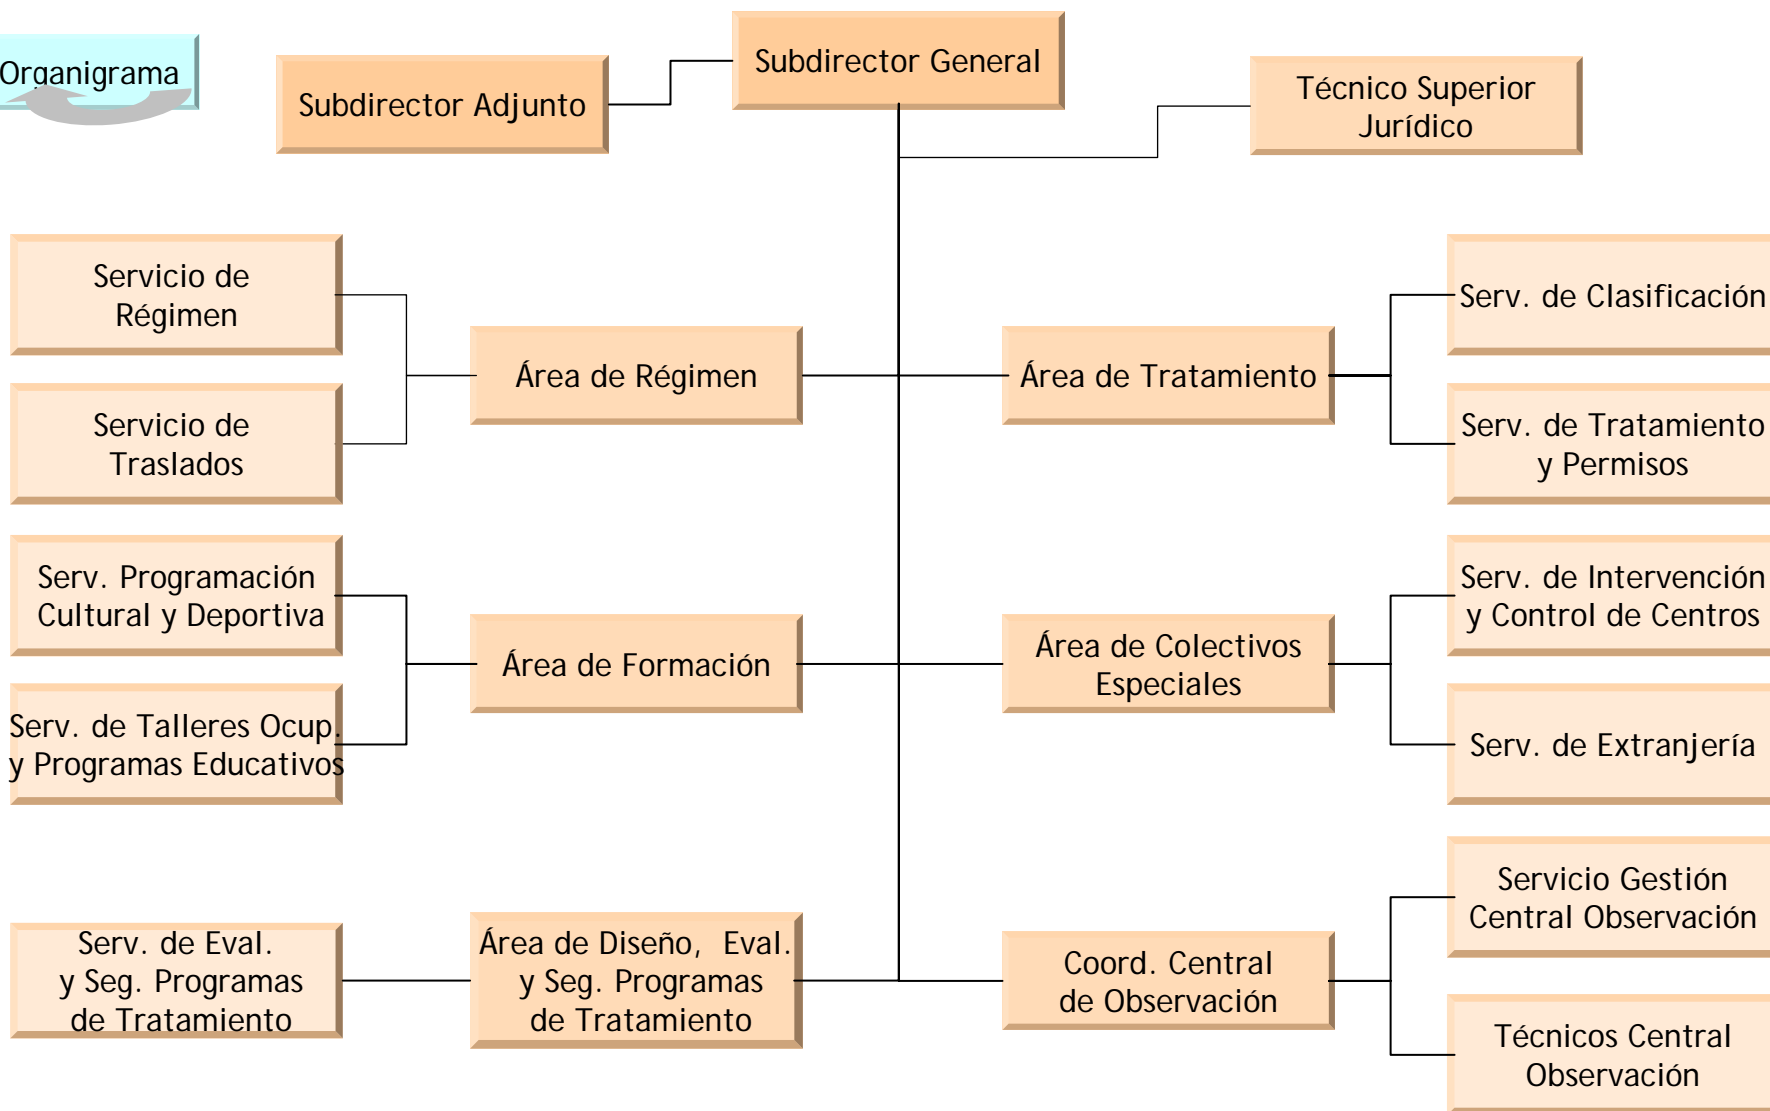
Organigrama

Subdirector Adjunto

Subdirector General

Técnico Superior Jurídico

Servicio de Régimen

Servicio de Traslados

Área de Régimen

Área de Tratamiento

Serv. de Clasificación

Serv. de Tratamiento y Permisos

Serv. Programación Cultural y Deportiva

Serv. de Talleres Ocup. y Programas Educativos

Área de Formación

Área de Colectivos Especiales

Serv. de Intervención y Control de Centros

Serv. de Extranjería

Serv. de Eval. y Seg. Programas de Tratamiento

Área de Diseño, Eval. y Seg. Programas de Tratamiento

Coord. Central de Observación

Servicio Gestión Central Observación

Técnicos Central Observación